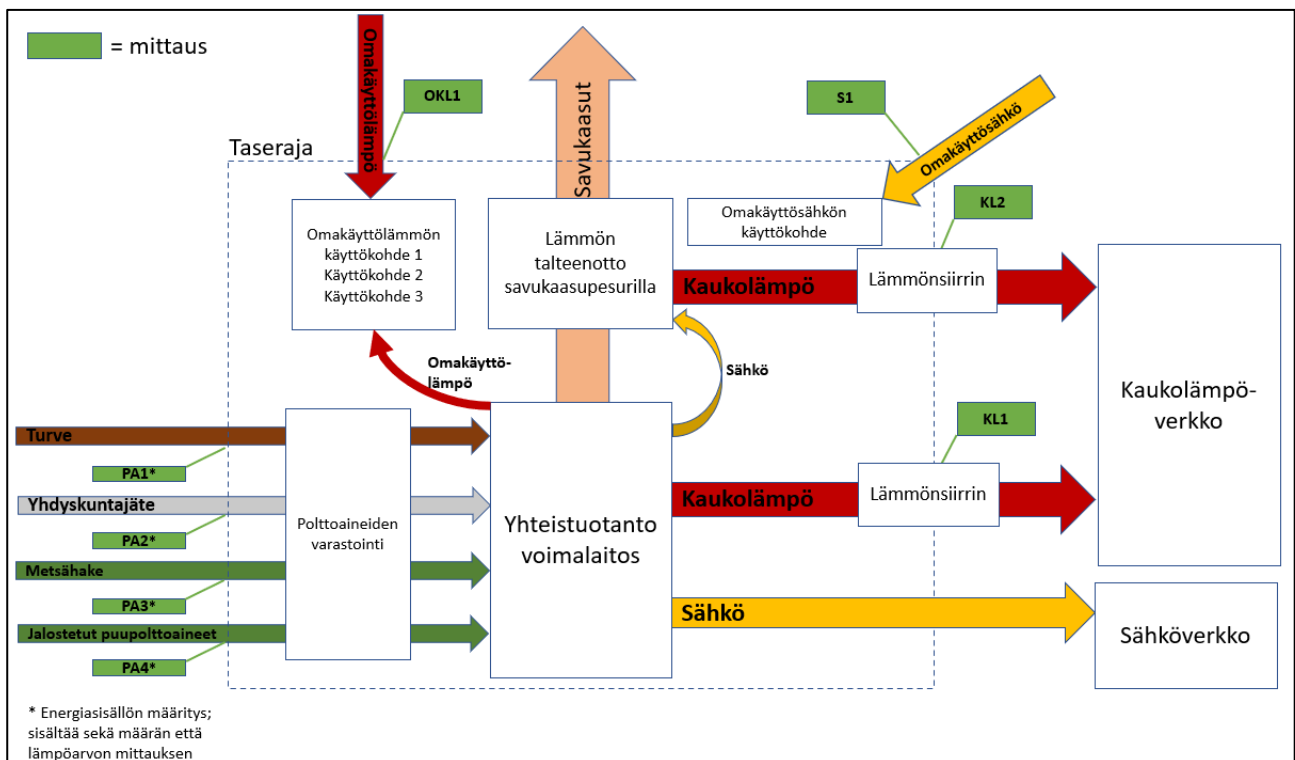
= mittaus

Omakäyttölämpö

OKL1

Savukaasut

S1

Omakäyttösähkö

Taseraja

KL2

Omakäyttölämmön käyttökohde 1
Käyttökohde 2
Käyttökohde 3

Lämmön talteenotto savukaasupesurilla

Omakäyttösähkön käyttökohde

Kaukolämpö

Lämmönsiirrin

Kaukolämpöverkko

Omakäyttölämpö

Sähkö

KL1

Turve

PA1*

Yhdyskuntajäte

PA2*

Polttoaineiden varastointi

Yhteistuotanto voimalaitos

Kaukolämpö

Lämmönsiirrin

Metsähake

PA3*

Sähkö

Sähköverkko

Jalostetut puupolttoaineet

PA4*

* Energiasisällön määritys; sisältää sekä määrän että lämpöarvon mittauksen